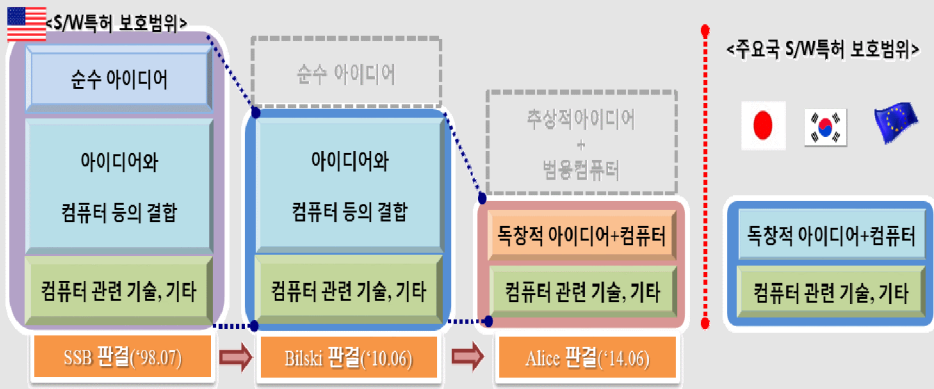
<S/W특허 보호범위>

순수 아이디어

아이디어와 컴퓨터 등의 결합

컴퓨터 관련 기술, 기타

SSB 판결('98.07)

순수 아이디어

아이디어와 컴퓨터 등의 결합

컴퓨터 관련 기술, 기타

Bilski 판결('10.06)

추상적아이디어 + 범용컴퓨터

독창적 아이디어+컴퓨터

컴퓨터 관련 기술, 기타

Alice 판결('14.06)

<주요국 S/W특허 보호범위>

독창적 아이디어+컴퓨터

컴퓨터 관련 기술, 기타